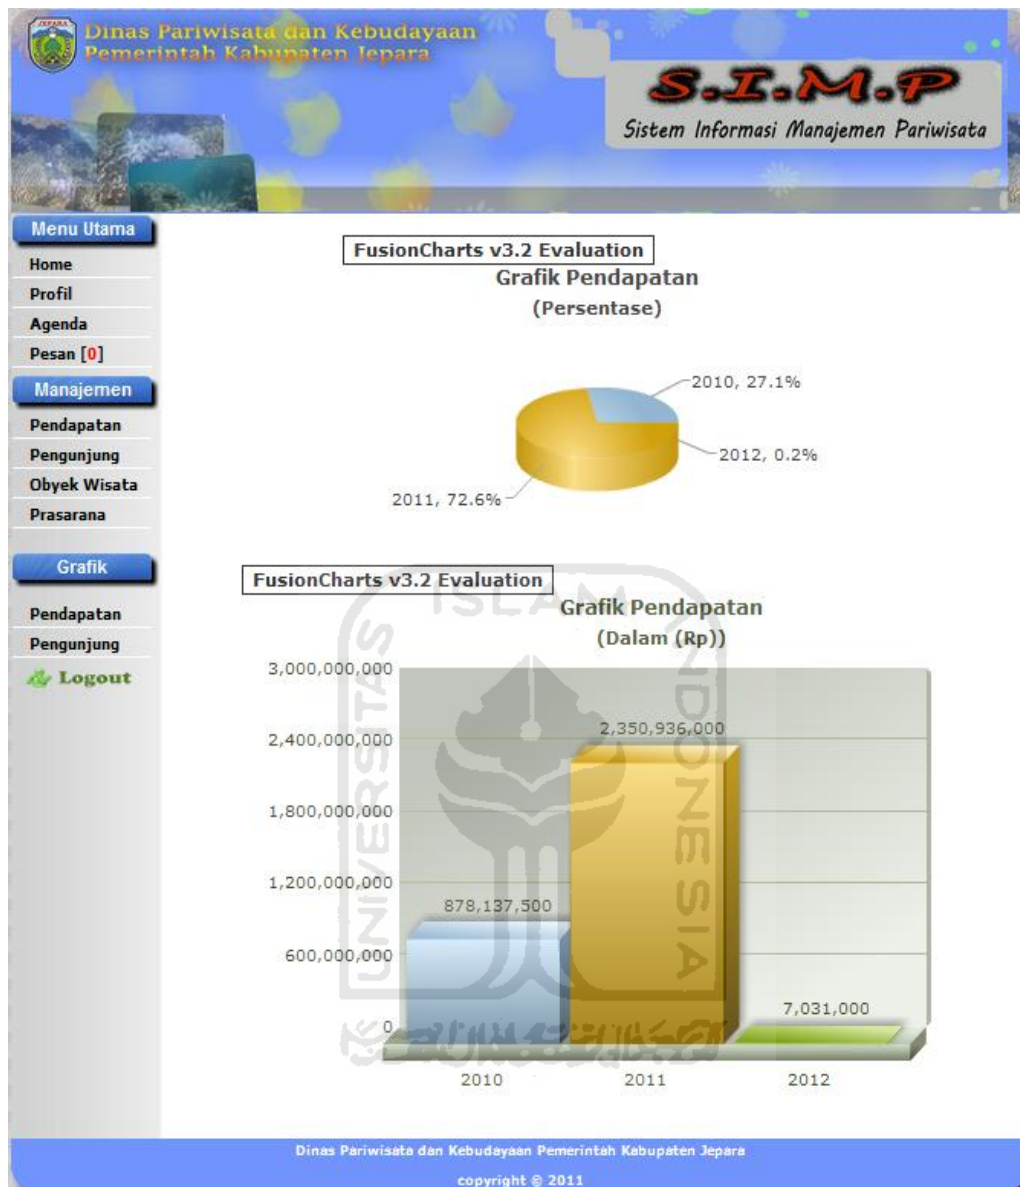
Dinas Pariwisata dan Kebudayaan
Pemerintah Kabupaten Jepara

S.I.M.P
Sistem Informasi Manajemen Pariwisata

Menu Utama
Home
Profil
Agenda
Pesan [0]

Manajemen
Pendapatan
Pengunjung
Obyek Wisata
Prasarana

Grafik
Pendapatan
Pengunjung
Logout

FusionCharts v3.2 Evaluation
Grafik Pendapatan
(Persentase)

2010, 27.1%
2012, 0.2%
2011, 72.6%

FusionCharts v3.2 Evaluation
Grafik Pendapatan
(Dalam (Rp))

3,000,000,000
2,400,000,000
1,800,000,000
1,200,000,000
600,000,000
0

878,137,500
2,350,936,000
7,031,000

2010
2011
2012

Dinas Pariwisata dan Kebudayaan Pemerintah Kabupaten Jepara
copyright © 2011